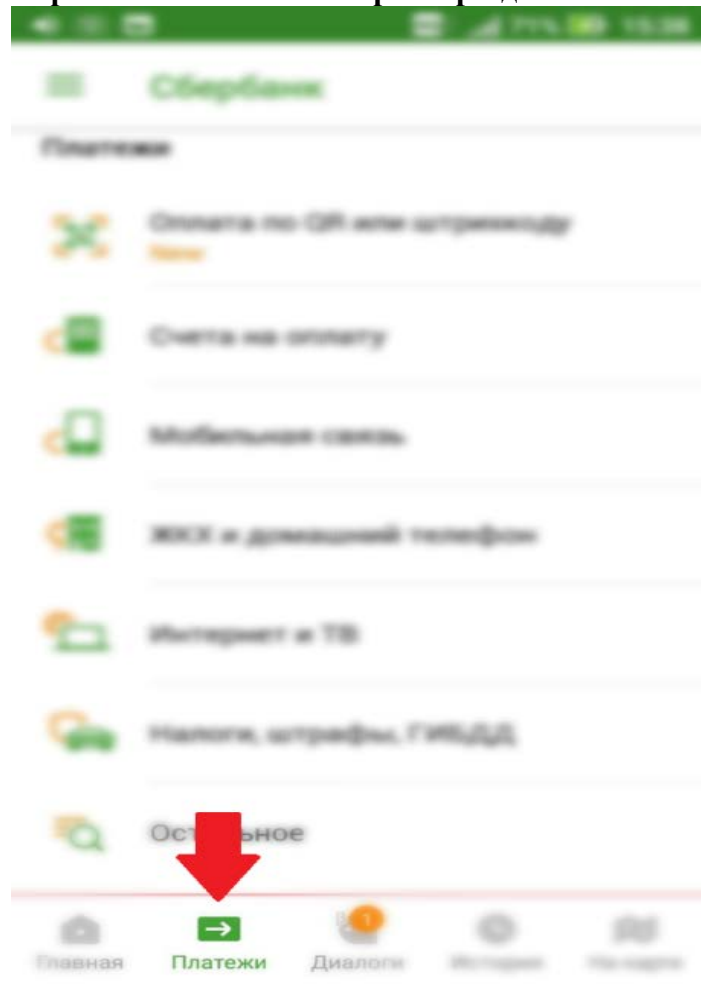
71% 15:36

Сбербанк

Платежи

Оплата по QR или штрихкоду
New

Счета на оплату

Мобильная связь

ЖКХ и домашний телефон

Интернет и ТВ

Налоги, штрафы, ГИБДД

Остальное

Главная
Платежи
1
Диалоги
История
На карте